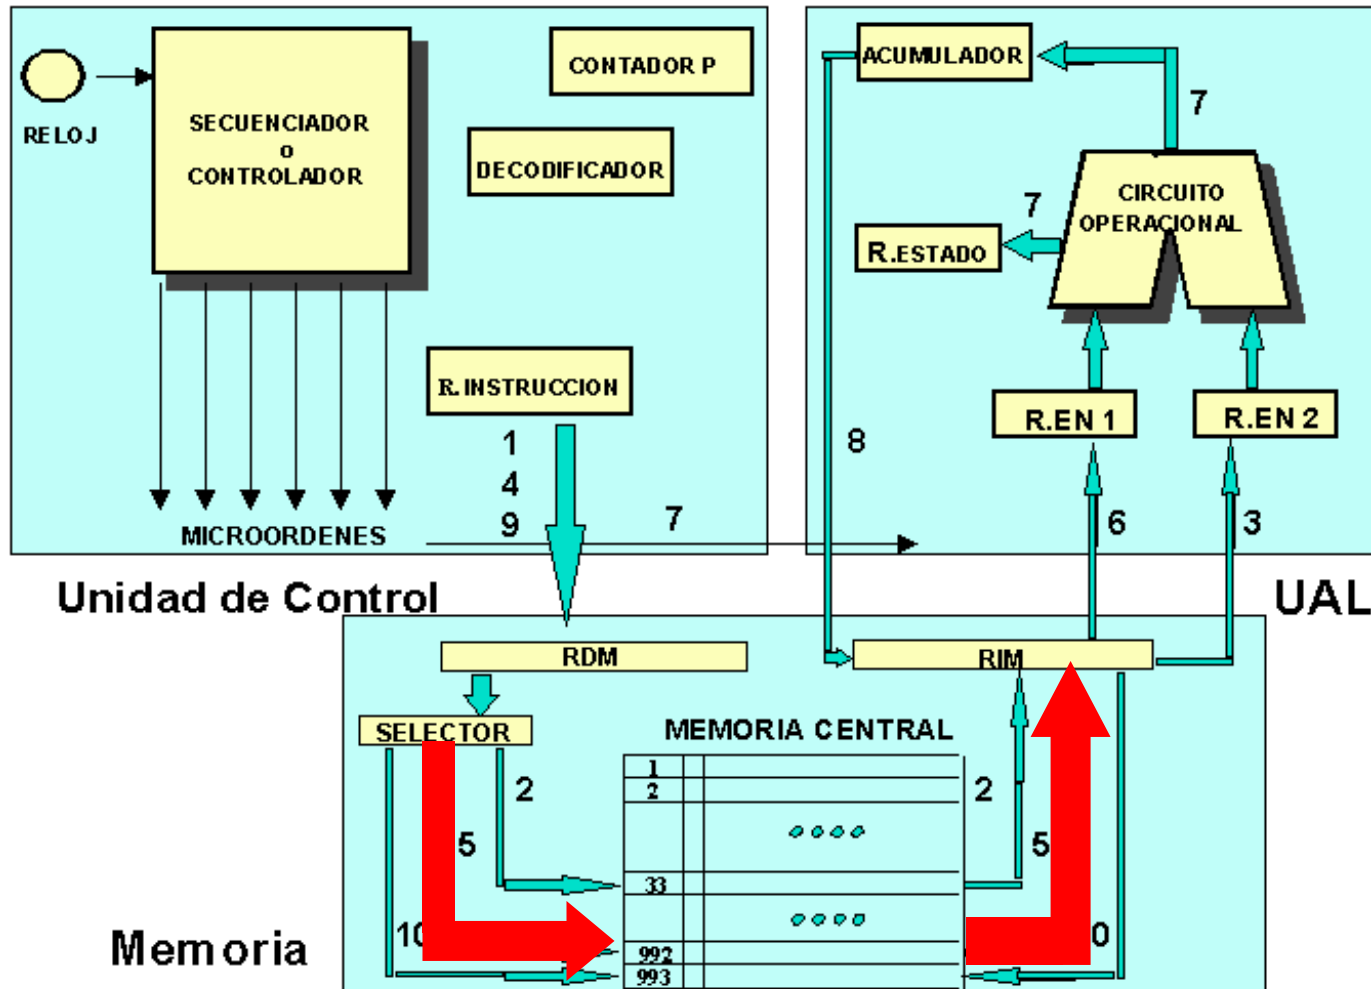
RELOJ

SECUENCIADOR
o
CONTROLADOR

CONTADOR P

DECODIFICADOR

R. INSTRUCCION

1
4
9

7

MICROORDENES

Unidad de Control

ACUMULADOR

7

CIRCUITO OPERACIONAL

7

R.ESTADO

8

R.EN 1

R.EN 2

6

3

UAL

RDM

RIM

SELECTOR

MEMORIA CENTRAL

2

5

1
2

33

992
993

2

5

10

0

Memoria